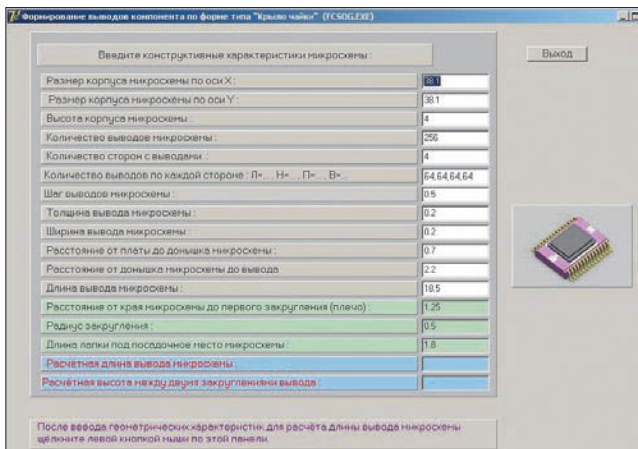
Формирование выводов компонента по форме типа "Крыло чайки" (FCSOG.EXE)

Введите конструктивные характеристики микросхемы :

Выход

| | |
|---|---|
| Размер корпуса микросхемы по оси X : | 38.1 |
| Размер корпуса микросхемы по оси Y : | 38.1 |
| Высота корпуса микросхемы : | 4 |
| Количество выводов микросхемы : | 256 |
| Количество сторон с выводами : | 4 |
| Количество выводов по каждой стороне : Л=..., Н=..., П=..., В=... | 64,64,64,64 |
| Шаг выводов микросхемы : | 0.5 |
| Толщина вывода микросхемы : | 0.2 |
| Ширина вывода микросхемы : | 0.2 |
| Расстояние от платы до донышка микросхемы : | 0.7 |
| Расстояние от донышка микросхемы до вывода : | 2.2 |
| Длина вывода микросхемы : | 10.5 |
| Расстояние от края микросхемы до первого закругления (плечо) : | 1.25 |
| Радиус закругления : | 0.5 |
| Длина лапки под посадочное место микросхемы : | 1.8 |
| Расчётная длина вывода микросхемы : | |
| Расчётная высота между двумя закруглениями вывода : | |

После ввода геометрических характеристик для расчёта длины вывода микросхемы щёлкните левой кнопкой мыши по этой панели.